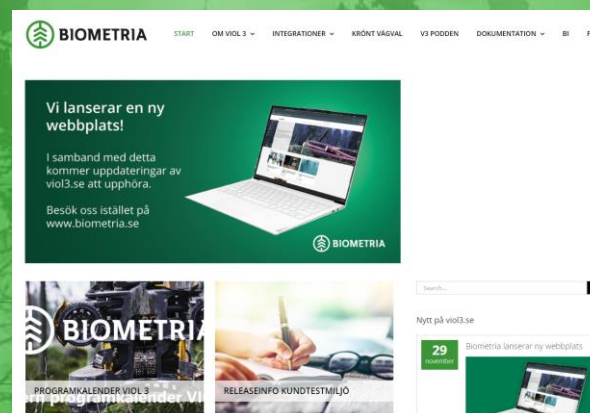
BIOMETRIA

START OM VIOL 3 INTEGRATIONER KRÖNT VÄGVAL V3 PODDEN DOKUMENTATION BI F

Vi lanserar en ny webbplats!

I samband med detta kommer uppdateringar av viol3.se att upphöra.

Besök oss istället på www.biometria.se

BIOMETRIA

BIOMETRIA

PROGRAMKALENDER VIOL 3

RELEASEINFO KUNDTESTMILJÖ

Search...

Nytt på viol3.se

29 november

Biometria lanserar ny webbplats